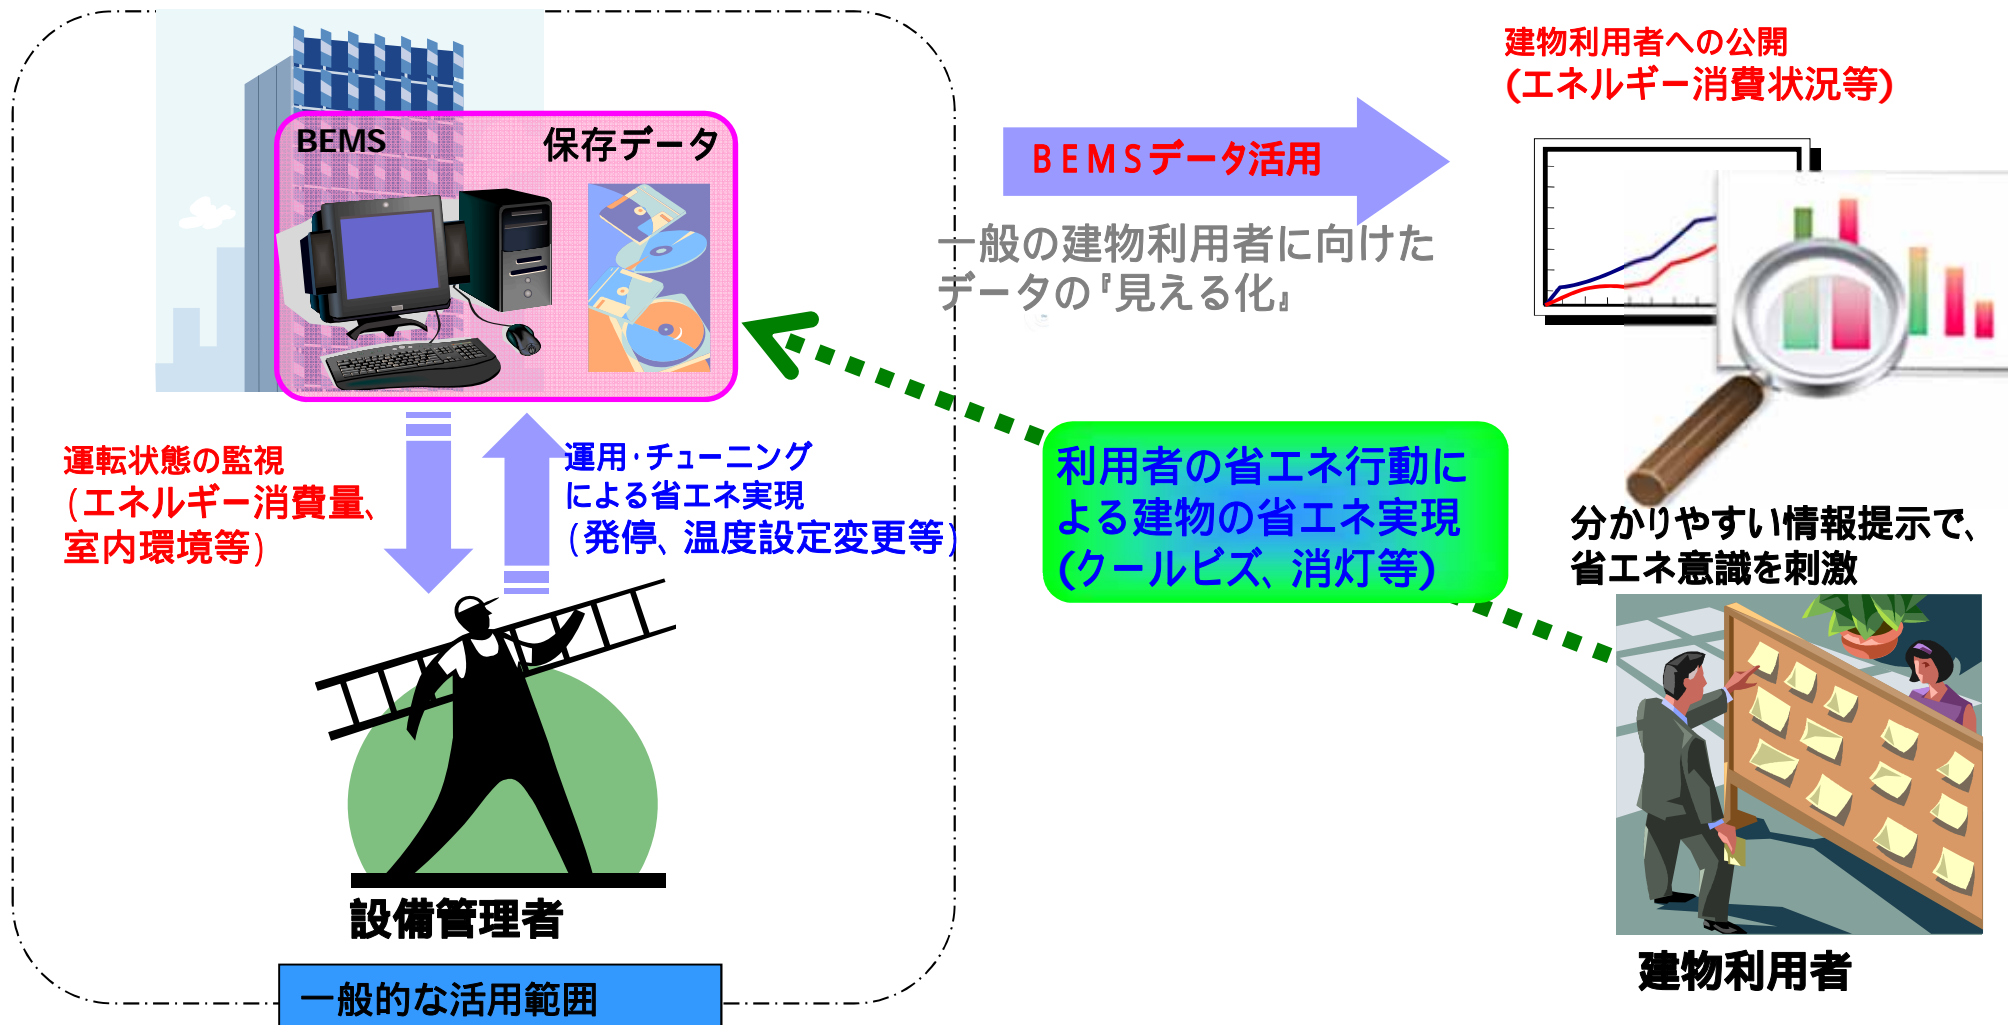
BEMS　保存データ

BEMSデータ活用

一般の建物利用者に向けたデータの『見える化』

建物利用者への公開
(エネルギー消費状況等)

運転状態の監視
(エネルギー消費量、室内環境等)

運用·チューニングによる省エネ実現
(発停、温度設定変更等)

利用者の省エネ行動による建物の省エネ実現
(クールビズ、消灯等)

分かりやすい情報提示で、省エネ意識を刺激

設備管理者

建物利用者

一般的な活用範囲